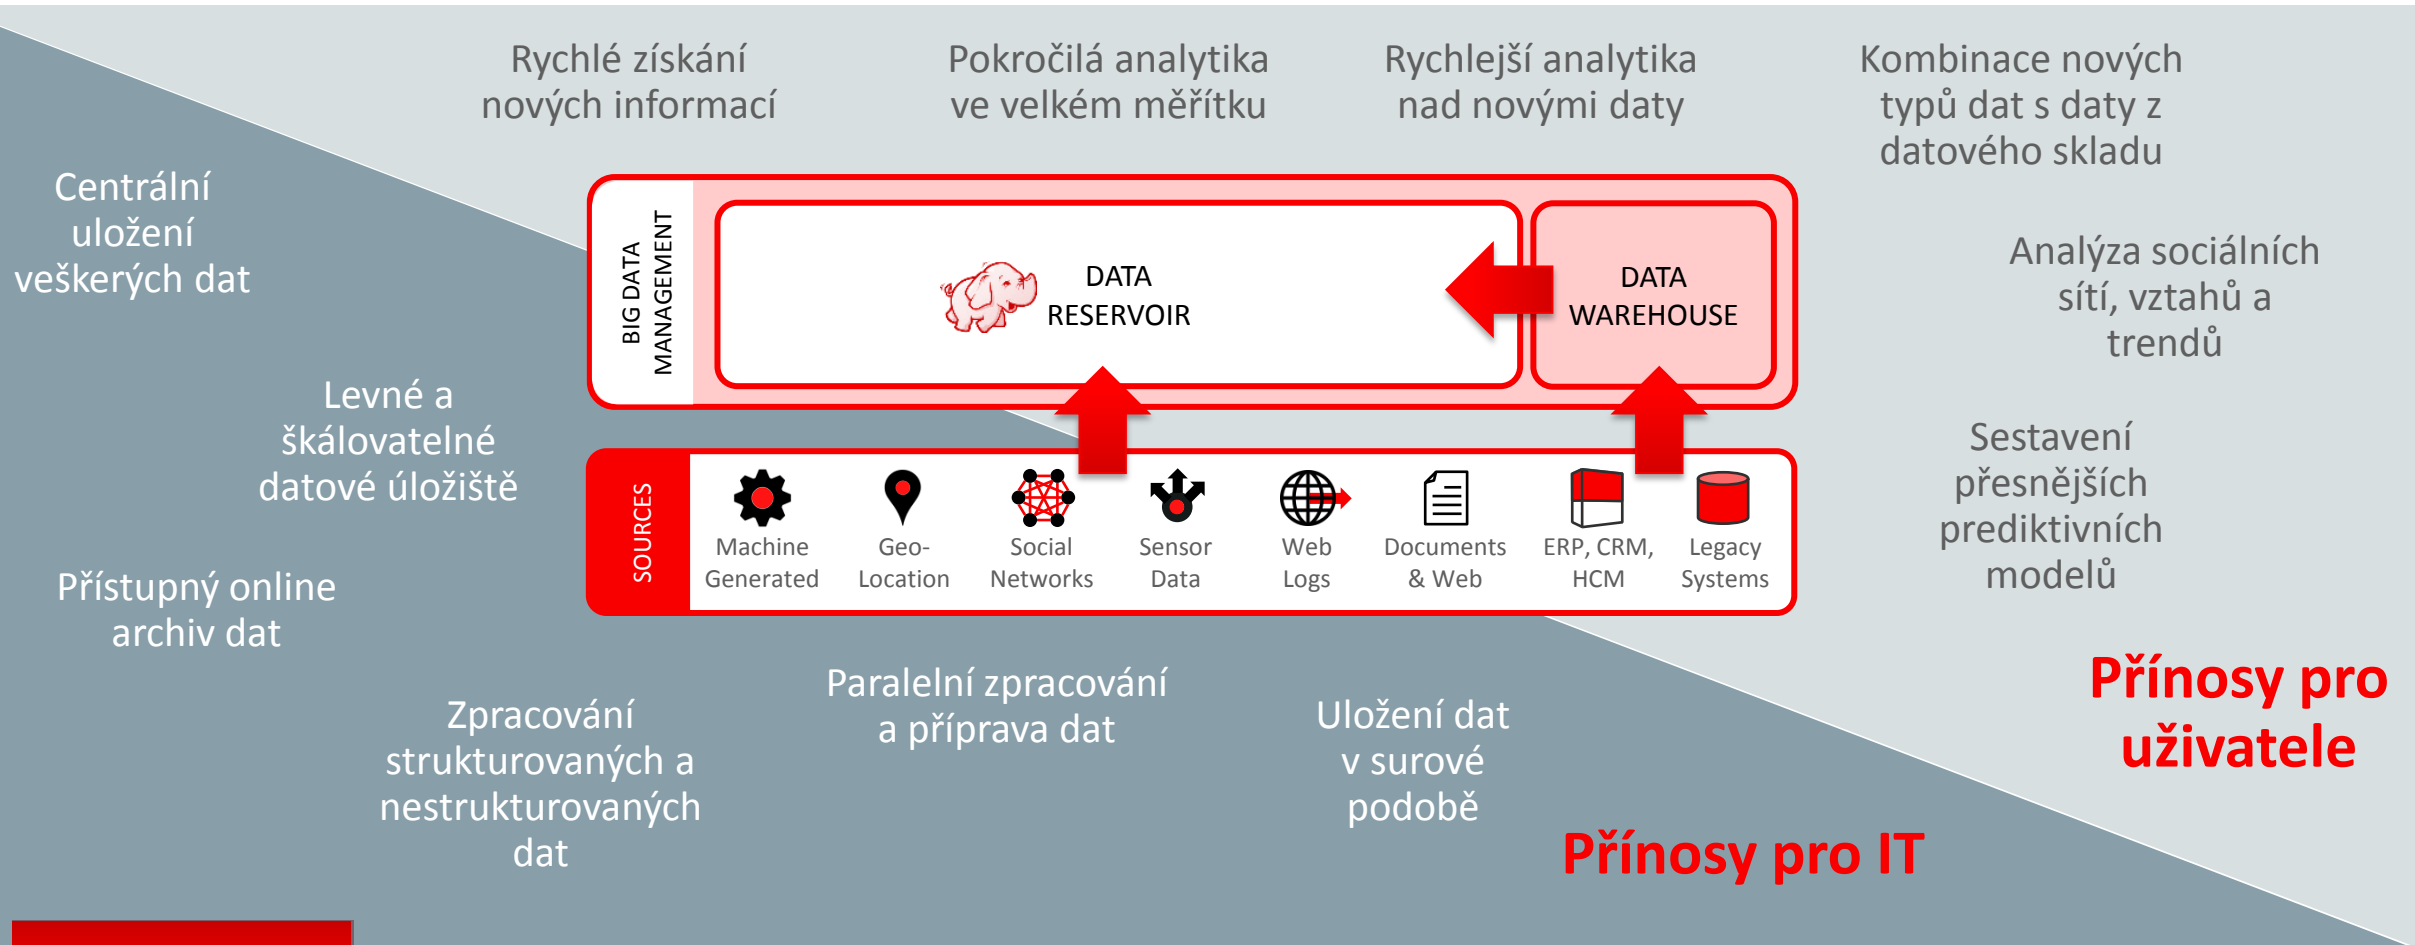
Rychlé získání nových informací

Pokročilá analytika ve velkém měřítku

Rychlejší analytika nad novými daty

Kombinace nových typů dat s daty z datového skladu

Centrální uložení veškerých dat

BIG DATA MANAGEMENT

DATA RESERVOIR

DATA WAREHOUSE

Analýza sociálních sítí, vztahů a trendů

Levné a škálovatelné datové úložiště

SOURCES

Machine Generated

Geo-Location

Social Networks

Sensor Data

Web Logs

Documents & Web

ERP, CRM, HCM

Legacy Systems

Sestavení přesnějších prediktivních modelů

Přístupný online archiv dat

Paralelní zpracování a příprava dat

Přínosy pro uživatele

Zpracování strukturovaných a nestrukturovaných dat

Uložení dat v surové podobě

Přínosy pro IT